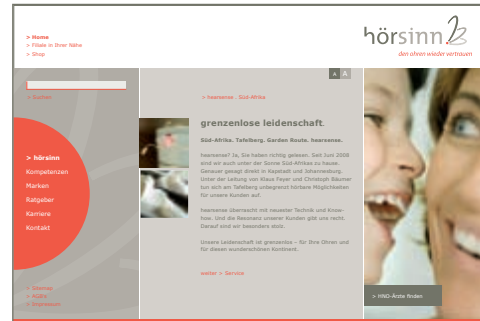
> Home
> Filiale in Ihrer Nähe
> Shop

hörsinn

den ohren wieder vertrauen

> Suchen

> hörsinn
Kompetenzen
Marken
Ratgeber
Karriere
Kontakt

> Sitemap
> AGBs
> Impressum

A A

> hearsense . Süd-Afrika

grenzenlose leidenschaft.

Süd-Afrika. Tafelberg. Garden Route. hearsense.

hearsense? Ja, Sie haben richtig gelesen. Seit Juni 2008 sind wir auch unter der Sonne Süd-Afrikas zu Hause. Genauer gesagt direkt in Kapstadt und Johannesburg. Unter der Leitung von Klaus Feyer und Christoph Bäumer tun sich am Tafelberg unbegrenzt hörbare Möglichkeiten für unsere Kunden auf.

hearsense überzeugt mit neuester Technik und Know-how. Und die Resonanz unserer Kunden gibt uns recht. Darauf sind wir besonders stolz.

Unsere Leidenschaft ist grenzenlos – für Ihre Ohren und für diesen wunderschönen Kontinent.

weiter > Service

> HNO-Ärzte finden